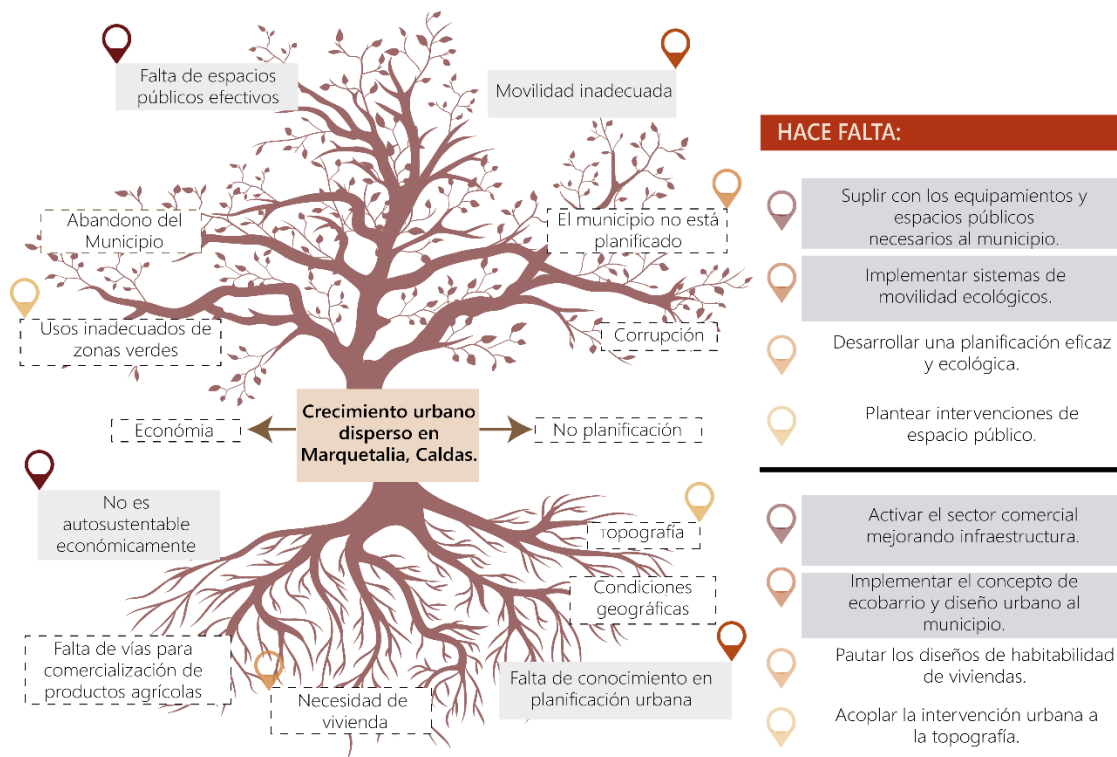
Falta de espacios públicos efectivos

Movilidad inadecuada

Abandono del Municipio

El municipio no está planificado

Usos inadecuados de zonas verdes

Corrupción

Economía

Crecimiento urbano disperso en Marquetalia, Caldas.

No planificación

No es autosustentable económicamente

Topografía

Condiciones geográficas

Falta de vías para comercialización de productos agrícolas

Necesidad de vivienda

Falta de conocimiento en planificación urbana

HACE FALTA:

Suplir con los equipamientos y espacios públicos necesarios al municipio.

Implementar sistemas de movilidad ecológicos.

Desarrollar una planificación eficaz y ecológica.

Plantear intervenciones de espacio público.

Activar el sector comercial mejorando infraestructura.

Implementar el concepto de ecobarrio y diseño urbano al municipio.

Pautar los diseños de habitabilidad de viviendas.

Acoplar la intervención urbana a la topografía.